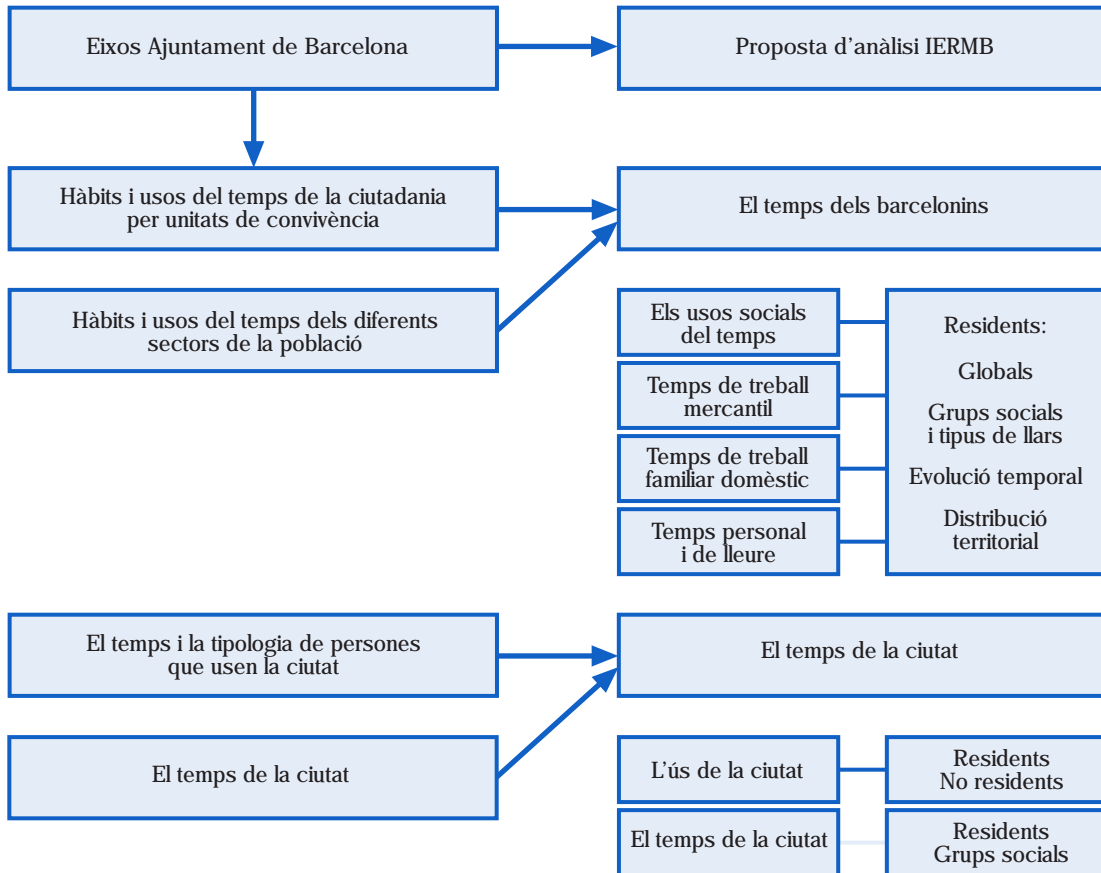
Eixos Ajuntament de Barcelona

Proposta d'anàlisi IERMB

Hàbits i usos del temps de la ciutadania per unitats de convivència

El temps dels barcelonins

Hàbits i usos del temps dels diferents sectors de la població

Els usos socials del temps

Temps de treball mercantil

Temps de treball familiar domèstic

Temps personal i de lleure

Residents:

Globals

Grups socials i tipus de llars

Evolució temporal

Distribució territorial

El temps i la tipologia de persones que usen la ciutat

El temps de la ciutat

El temps de la ciutat

L'ús de la ciutat

Residents
No residents

El temps de la ciutat

Residents
Grups socials